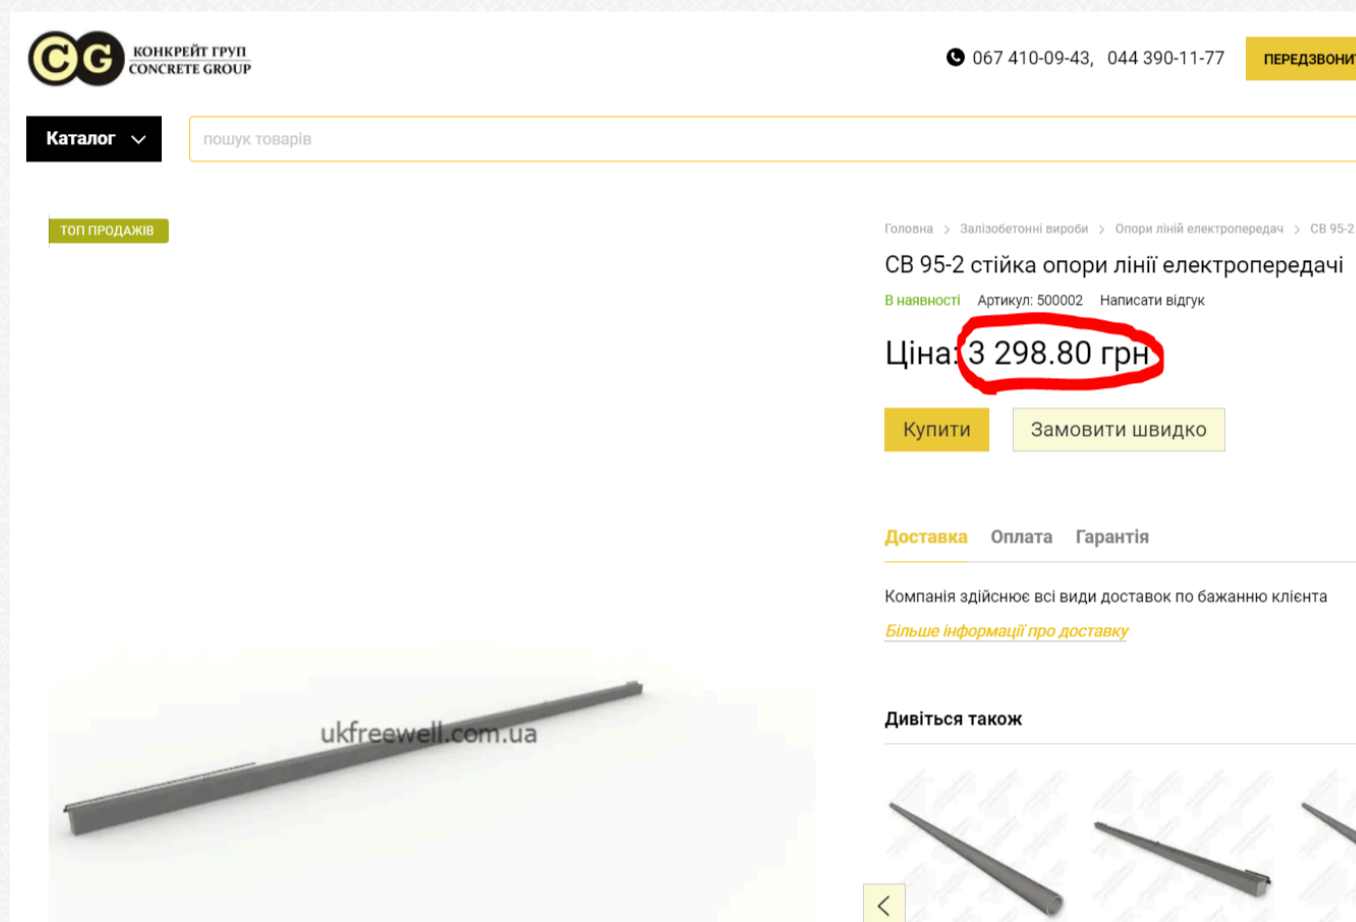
CG КОНКРЕЙТ ГРУП CONCRETE GROUP

067 410-09-43, 044 390-11-77 ПЕРЕДЗВОНИ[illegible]

Каталог

пошук товарів

ТОП ПРОДАЖІВ

Головна > Залізобетонні вироби > Опори ліній електропередач > СВ 95-2

СВ 95-2 стійка опори лінії електропередачі

В наявності Артикул: 500002 Написати відгук

Ціна: 3 298.80 грн

Купити Замовити швидко

Доставка Оплата Гарантія

Компанія здійснює всі види доставок по бажанню клієнта

Більше інформації про доставку

ukfreewell.com.ua

Дивіться також